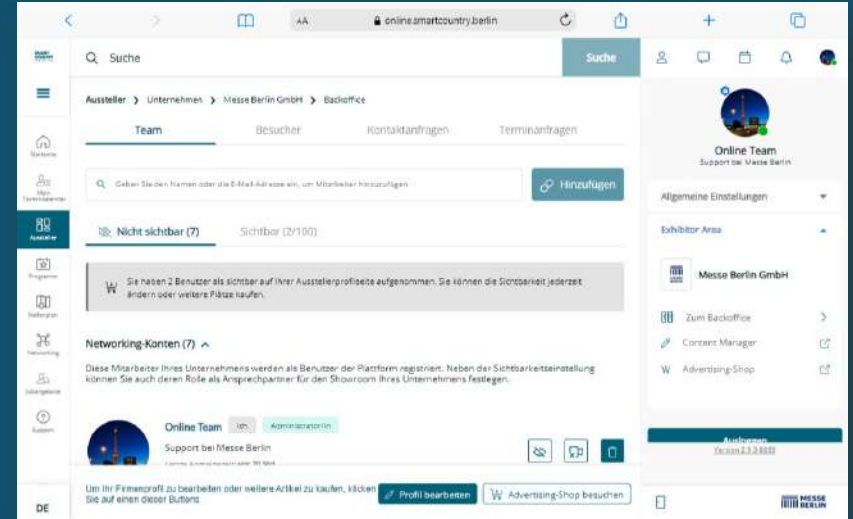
AA online.smartcountry.berlin

Suche

Suche

Startseite

Mein Terminkalender

Aussteller

Programm

Hallenplan

Networking

Lösungsbörse

Support

DE

Aussteller › Unternehmen › Messe Berlin GmbH › Backoffice

Team

Besucher

Kontaktanfragen

Terminanfragen

Geben Sie den Namen oder die E-Mail-Adresse ein, um Mitarbeiter hinzuzufügen

Hinzufügen

Nicht sichtbar (7)

Sichtbar (2/100)

Sie haben 2 Benutzer als sichtbar auf Ihrer Ausstellerprofilseite aufgenommen. Sie können die Sichtbarkeit jederzeit ändern oder weitere Plätze kaufen.

Networking-Konten (7)

Diese Mitarbeiter Ihres Unternehmens werden als Benutzer der Plattform registriert. Neben der Sichtbarkeitseinstellung können Sie auch deren Rolle als Ansprechpartner für den Showroom Ihres Unternehmens festlegen.

Online Team Ich Administrator:in

Support bei Messe Berlin

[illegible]

Um Ihr Firmenprofil zu bearbeiten oder weitere Artikel zu kaufen, klicken Sie auf einen dieser Buttons

Profil bearbeiten

Advertising-Shop besuchen

Online Team

Support bei Messe Berlin

Allgemeine Einstellungen

Exhibitor Area

Messe Berlin GmbH

Zum Backoffice

Content Manager

Advertising-Shop

Ausloggen

Version 2.1.3 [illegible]

MESSE BERLIN